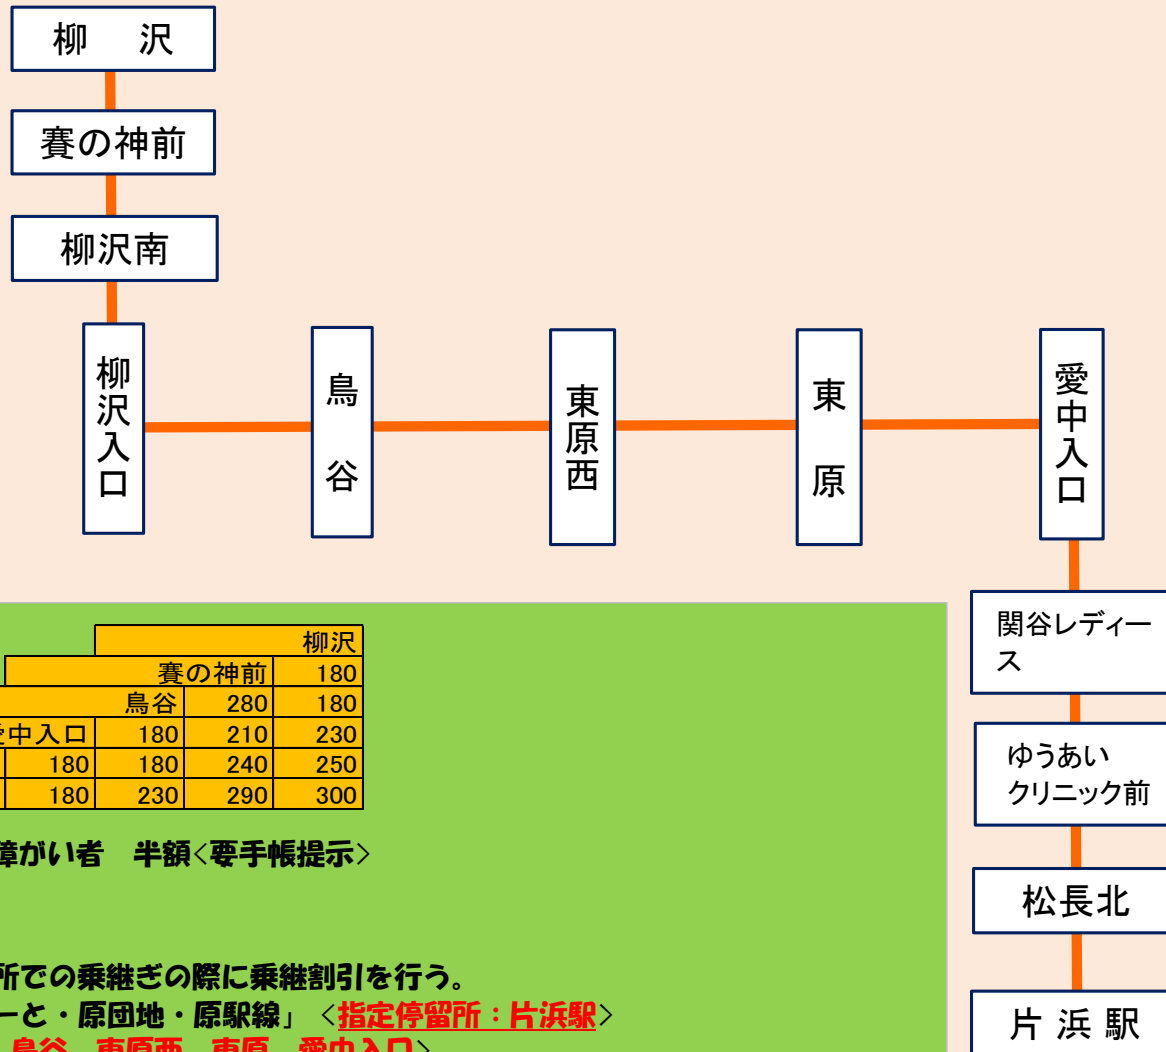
柳　沢

賽の神前

柳沢南

柳沢入口

鳥谷

東原西

東原

愛中入口

関谷レディース

ゆうあいクリニック前

松長北

片浜駅

| | | | 柳沢 |
|---|---|---|---|
| | | 賽の神前 | 180 |
| | 鳥谷 | 280 | 180 |
| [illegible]中入口 | 180 | 210 | 230 |
| 180 | 180 | 240 | 250 |
| 180 | 230 | 290 | 300 |

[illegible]障がい者　半額<要手帳提示>

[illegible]所での乗継ぎの際に乗継割引を行う。
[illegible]ーと・原団地・原駅線」<指定停留所：片浜駅>
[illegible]